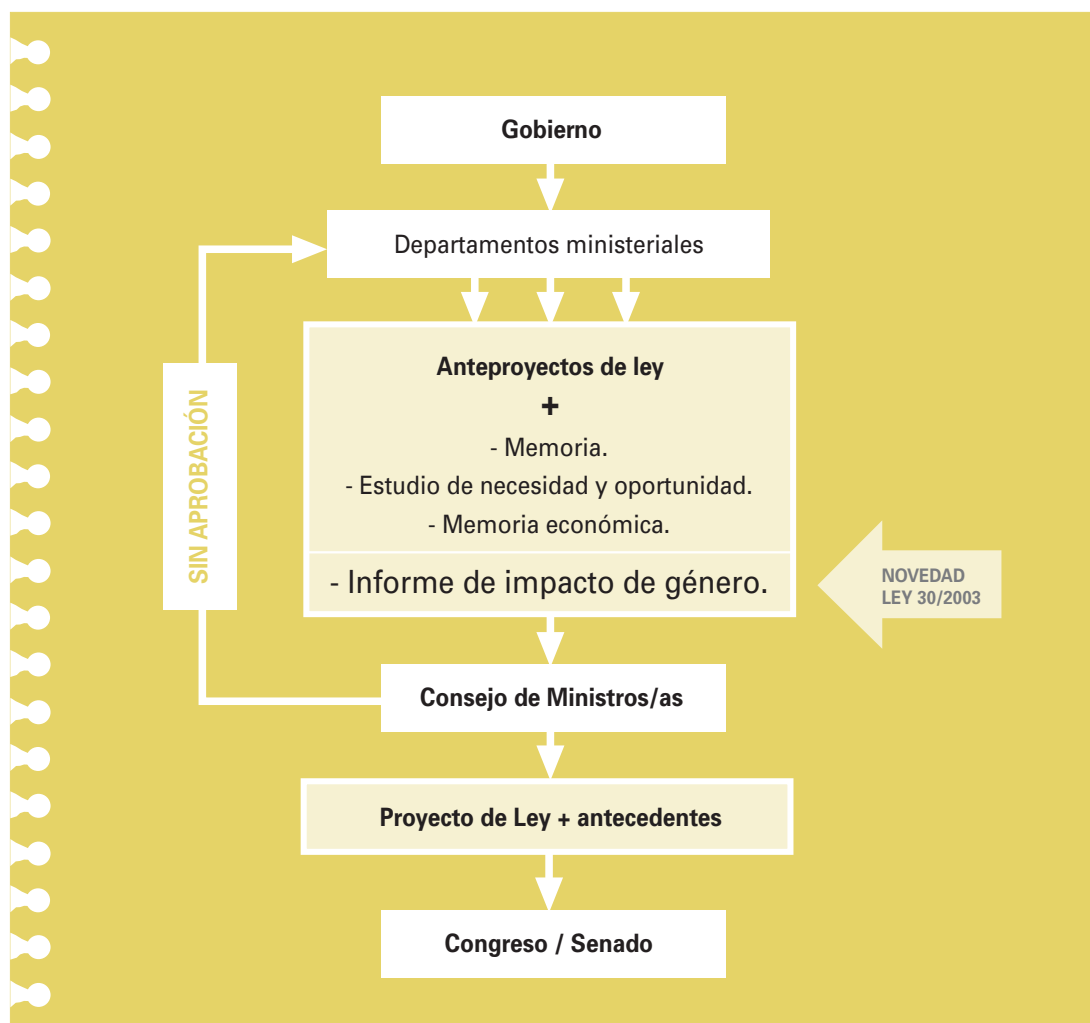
Gobierno

Departamentos ministeriales

SIN APROBACIÓN

Anteproyectos de ley
+
- Memoria.
- Estudio de necesidad y oportunidad.
- Memoria económica.

- Informe de impacto de género.

NOVEDAD
LEY 30/2003

Consejo de Ministros/as

Proyecto de Ley + antecedentes

Congreso / Senado